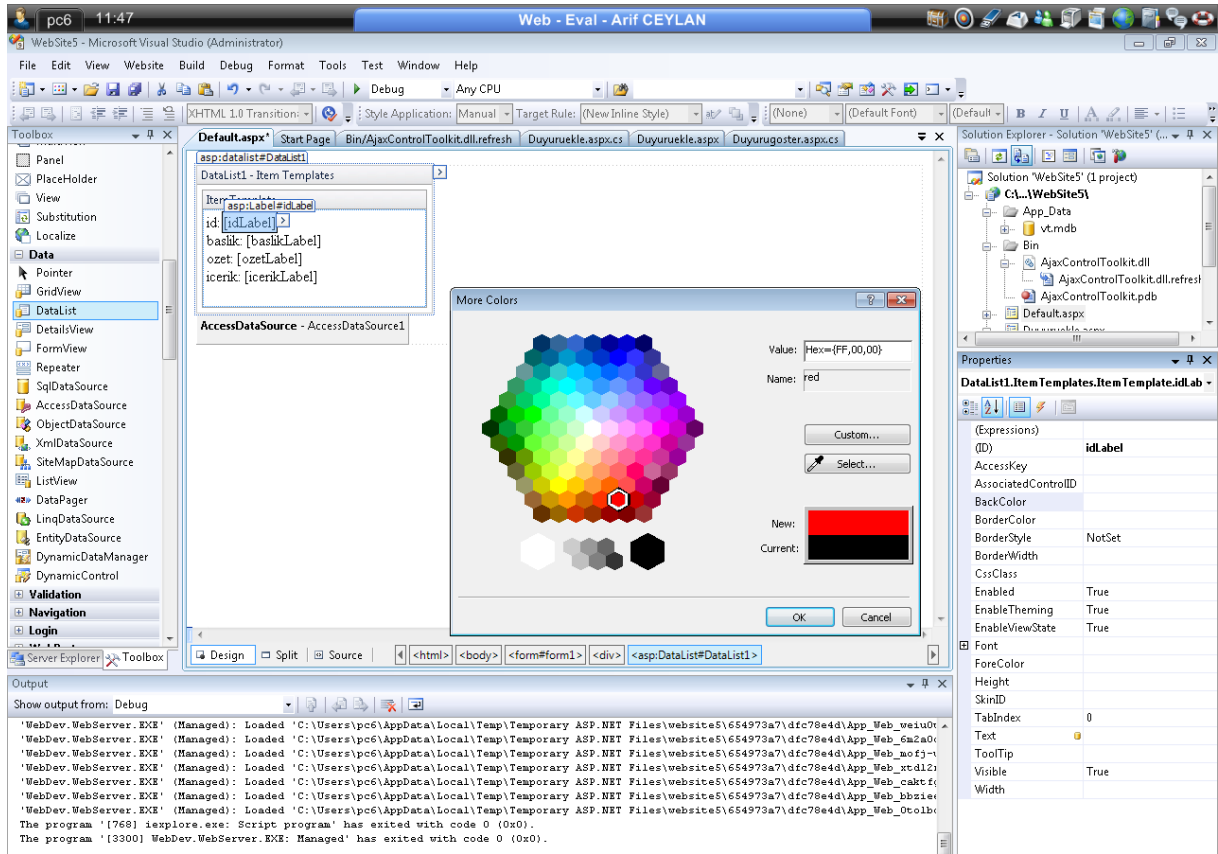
pc6 11:47
Web - Eval - Arif CEYLAN

WebSite5 - Microsoft Visual Studio (Administrator)

File Edit View Website Build Debug Format Tools Test Window Help

Debug Any CPU

XHTML 1.0 Transition: Style Application: Manual Target Rule: (New Inline Style) (None) (Default Font) (Default

Toolbox
Panel
PlaceHolder
View
Substitution
Localize
Data
Pointer
GridView
DataList
DetailsView
FormView
Repeater
SqlDataSource
AccessDataSource
ObjectDataSource
XmlDataSource
SiteMapDataSource
ListView
DataPager
LinqDataSource
EntityDataSource
DynamicDataManager
DynamicControl
Validation
Navigation
Login
Server Explorer Toolbox

Default.aspx* Start Page Bin/AjaxControlToolkit.dll.refresh Duyuruekle.aspx.cs Duyuruekle.aspx Duyurugoster.aspx.cs

asp:datalist#DataList1
DataList1 - Item Templates
ItemTemplate asp:Label#idLabel
id: [idLabel]
baslik: [baslikLabel]
ozet: [ozetLabel]
icerik: [icerikLabel]
AccessDataSource - AccessDataSource1

More Colors
Value: Hex={FF,00,00}
Name: red
Custom...
Select...
New:
Current:
OK Cancel

Design Split Source <html> <body> <form#form1> <div> <asp:DataList#DataList1>

Solution Explorer - Solution 'WebSite5' (...
Solution 'WebSite5' (1 project)
C:\...\WebSite5\
App_Data
vt.mdb
Bin
AjaxControlToolkit.dll
AjaxControlToolkit.dll.refresh
AjaxControlToolkit.pdb
Default.aspx

Properties
DataList1.ItemTemplates.ItemTemplate.idLab
| (Expressions) | |
|---|---|
| (ID) | idLabel |
| AccessKey | |
| AssociatedControlID | |
| BackColor | |
| BorderColor | |
| BorderStyle | NotSet |
| BorderWidth | |
| CssClass | |
| Enabled | True |
| EnableTheming | True |
| EnableViewState | True |
| Font | |
| ForeColor | |
| Height | |
| SkinID | |
| TabIndex | 0 |
| Text | |
| ToolTip | |
| Visible | True |
| Width | |

Output
Show output from: Debug
'WebDev.WebServer.EXE' (Managed): Loaded 'C:\Users\pc6\AppData\Local\Temp\Temporary ASP.NET Files\website5\654973a7\dfc78e4d\App_Web_weiu0
'WebDev.WebServer.EXE' (Managed): Loaded 'C:\Users\pc6\AppData\Local\Temp\Temporary ASP.NET Files\website5\654973a7\dfc78e4d\App_Web_6m2a0
'WebDev.WebServer.EXE' (Managed): Loaded 'C:\Users\pc6\AppData\Local\Temp\Temporary ASP.NET Files\website5\654973a7\dfc78e4d\App_Web_mofj-
'WebDev.WebServer.EXE' (Managed): Loaded 'C:\Users\pc6\AppData\Local\Temp\Temporary ASP.NET Files\website5\654973a7\dfc78e4d\App_Web_xtdl2
'WebDev.WebServer.EXE' (Managed): Loaded 'C:\Users\pc6\AppData\Local\Temp\Temporary ASP.NET Files\website5\654973a7\dfc78e4d\App_Web_caktf
'WebDev.WebServer.EXE' (Managed): Loaded 'C:\Users\pc6\AppData\Local\Temp\Temporary ASP.NET Files\website5\654973a7\dfc78e4d\App_Web_bbzie
'WebDev.WebServer.EXE' (Managed): Loaded 'C:\Users\pc6\AppData\Local\Temp\Temporary ASP.NET Files\website5\654973a7\dfc78e4d\App_Web_0tolb
The program '[768] iexplore.exe: Script program' has exited with code 0 (0x0).
The program '[3300] WebDev.WebServer.EXE: Managed' has exited with code 0 (0x0).